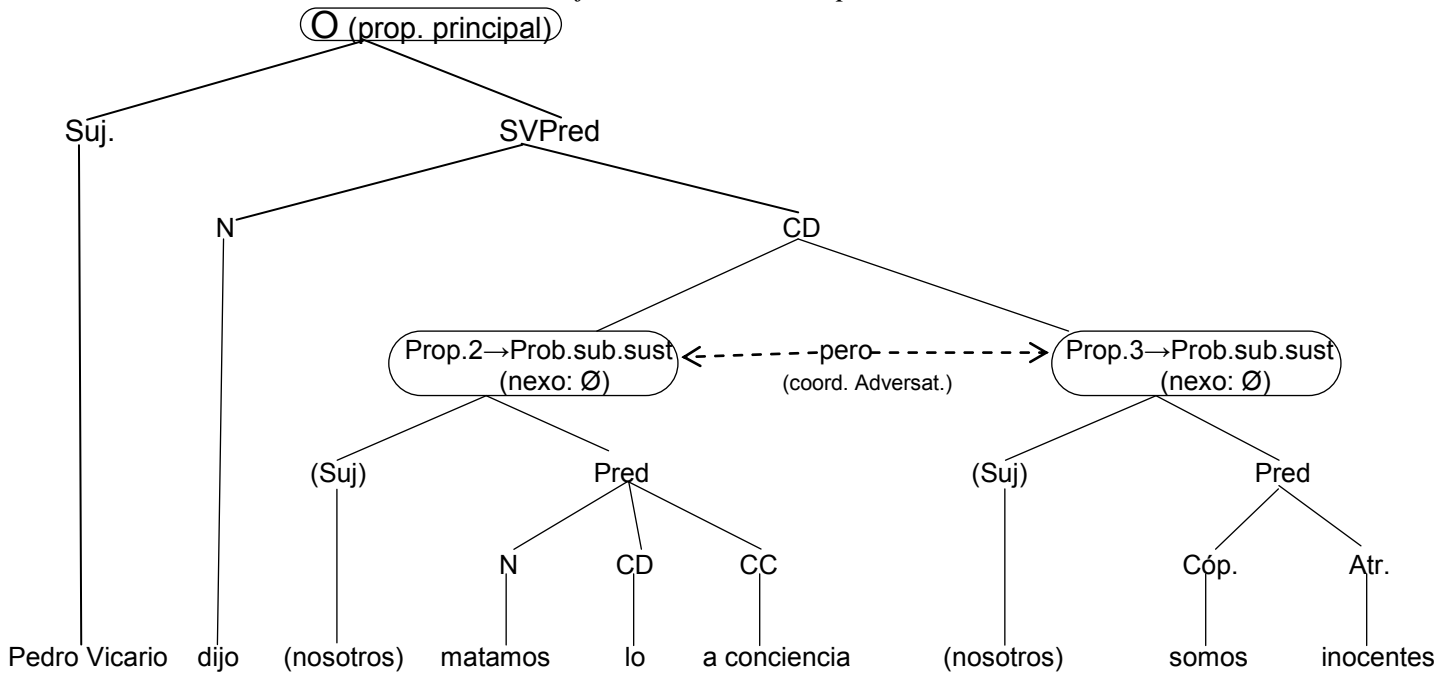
O (prop. principal)

Suj.

SVPred

N

CD

Prop.2→Prob.sub.sust (nexo: Ø)

pero (coord. Adversat.)

Prop.3→Prob.sub.sust (nexo: Ø)

(Suj)

Pred

N

CD

CC

(Suj)

Pred

Cóp.

Atr.

Pedro Vicario dijo (nosotros) matamos lo a conciencia (nosotros) somos inocentes